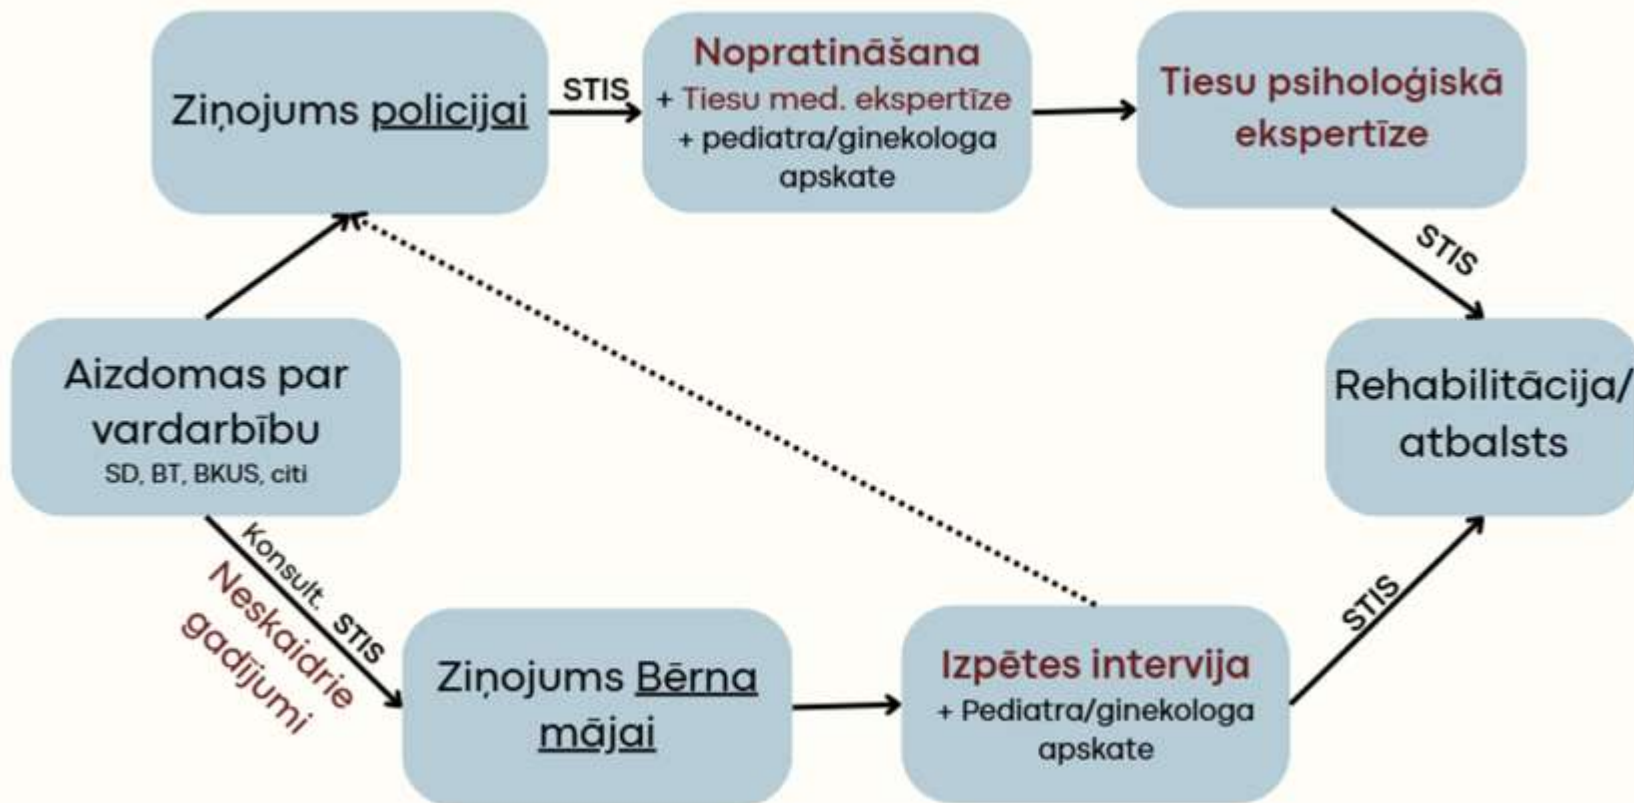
Ziņojums policijai

STIS

Nopratināšana
+ Tiesu med. ekspertīze
+ pediatra/ginekologa apskate

Tiesu psiholoģiskā ekspertīze

STIS

Aizdomas par vardarbību
SD, BT, BKUS, citi

Rehabilitācija/ atbalsts

Konsult. STIS

Neskaidrie gadījumi

Ziņojums Bērna mājai

Izpētes intervija
+ Pediatra/ginekologa apskate

STIS